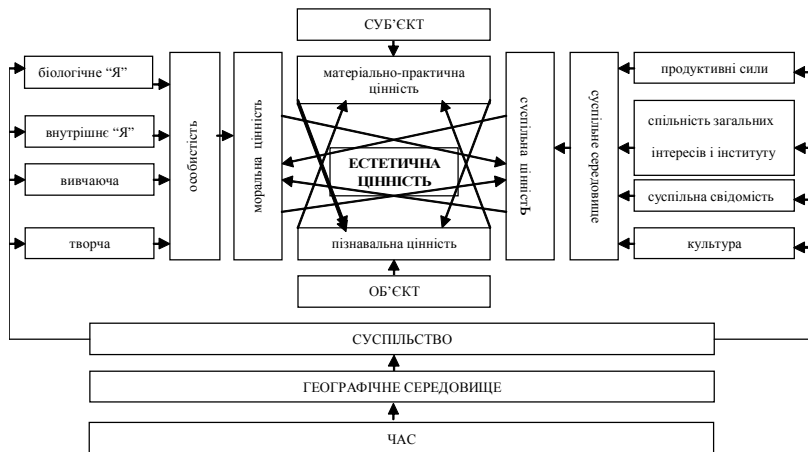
СУБ'ЄКТ

біологічне "Я"

внутрішнє "Я"

вивчаюча

творча

особистість

моральна цінність

матеріально-практична цінність

ЕСТЕТИЧНА ЦІННІСТЬ

пізнавальна цінність

ОБ'ЄКТ

суспільна цінність

суспільне середовище

продуктивні сили

спільність загальних інтересів і інституту

суспільна свідомість

культура

СУСПІЛЬСТВО

ГЕОГРАФІЧНЕ СЕРЕДОВИЩЕ

ЧАС